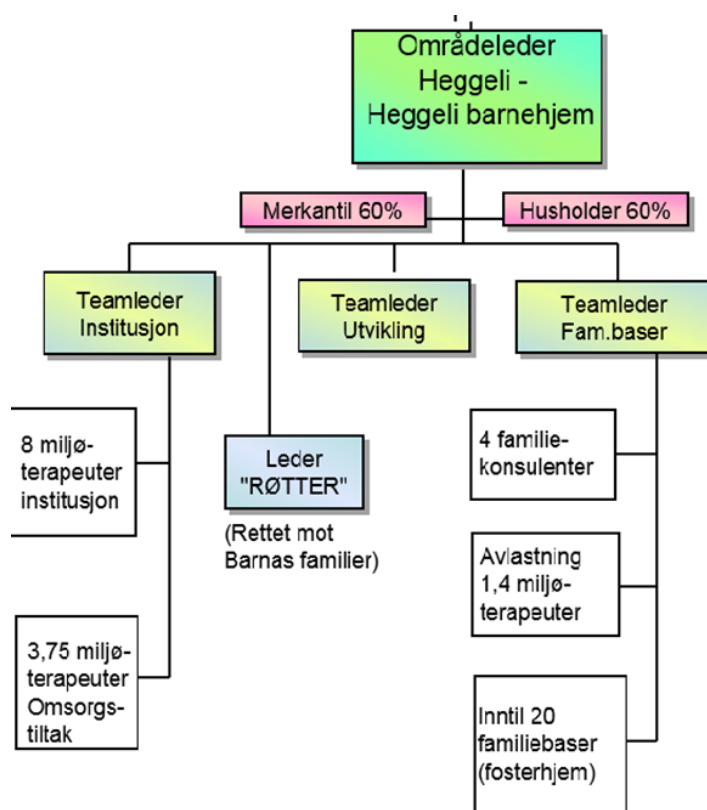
Områdeleder Heggeli - Heggeli barnehjem

Merkantil 60%

Husholder 60%

Teamleder Institusjon

Teamleder Utvikling

Teamleder Fam.baser

8 miljøterapeuter institusjon

Leder "RØTTER"

(Rettet mot Barnas familier)

4 familiekonsulenter

Avlastning 1,4 miljøterapeuter

3,75 miljøterapeuter Omsorgstiltak

Inntil 20 familiebaser (fosterhjem)